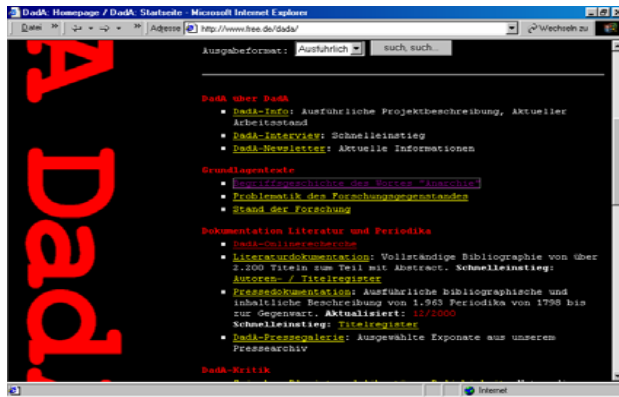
DadA: Homepage / DadA: Startseite - Microsoft Internet Explorer

Datei » ⇐ » ⇒ » » Adresse http://www.free.de/dada/ Wechseln zu

DadA

Ausgabeformat: Ausführlich such, such...

DadA über DadA

- DadA-Info: Ausführliche Projektbeschreibung, Aktueller Arbeitsstand
- DadA-Interview: Schnelleinstieg
- DadA-Newsletter: Aktuelle Informationen

Grundlagentexte

- Begriffsgeschichte des Wortes "Anarchie"
- Problematik des Forschungsgegenstandes
- Stand der Forschung

Dokumentation Literatur und Periodika

- DadA-Onlinerecherche
- Literaturdokumentation: Vollständige Bibliographie von über 2.200 Titeln zum Teil mit Abstract. Schnelleinstieg: Autoren- / Titelregister
- Pressedokumentation: Ausführliche bibliographische und inhaltliche Beschreibung von 1.963 Periodika von 1798 bis zur Gegenwart. Aktualisiert: 12/2000 Schnelleinstieg: Titelregister
- DadA-Pressegalerie: Ausgewählte Exponate aus unserem Pressearchiv

DadA-Kritik

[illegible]

Internet